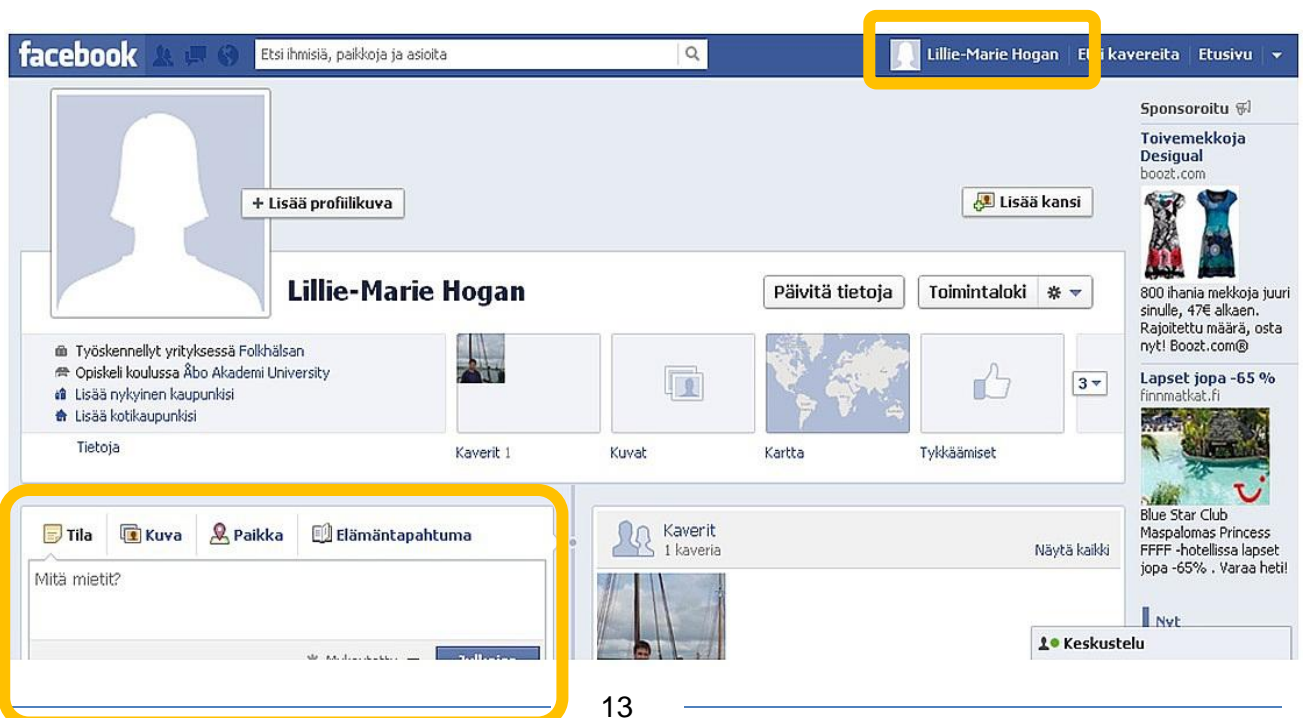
facebook

Etsi ihmisiä, paikkoja ja asioita

Lillie-Marie Hogan | Etsi kavereita | Etusivu

+ Lisää profiilikuva

Lisää kansi

Lillie-Marie Hogan

Päivitä tietoja

Toimintaloki

Työskennellyt yrityksessä Folkhälsan
Opiskeli koulussa Åbo Akademi University
Lisää nykyinen kaupunkisi
Lisää kotikaupunkisi

Tietoja

Kaverit 1

Kuvat

Kartta

Tykkäämiset

3

Tila | Kuva | Paikka | Elämäntapahtuma

Mitä mietit?

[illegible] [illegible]

Kaverit
1 kaveria

Näytä kaikki

Sponsoroitu

Toivemekkoja Desigual
boozt.com

800 ihania mekkoja juuri sinulle, 47€ alkaen. Rajoitettu määrä, osta nyt! Boozt.com®

Lapset jopa -65 %
finnmatkat.fi

Blue Star Club Maspalomas Princess FFFF -hotellissa lapset jopa -65% . Varaa heti!

Nyt

Keskustelu

13